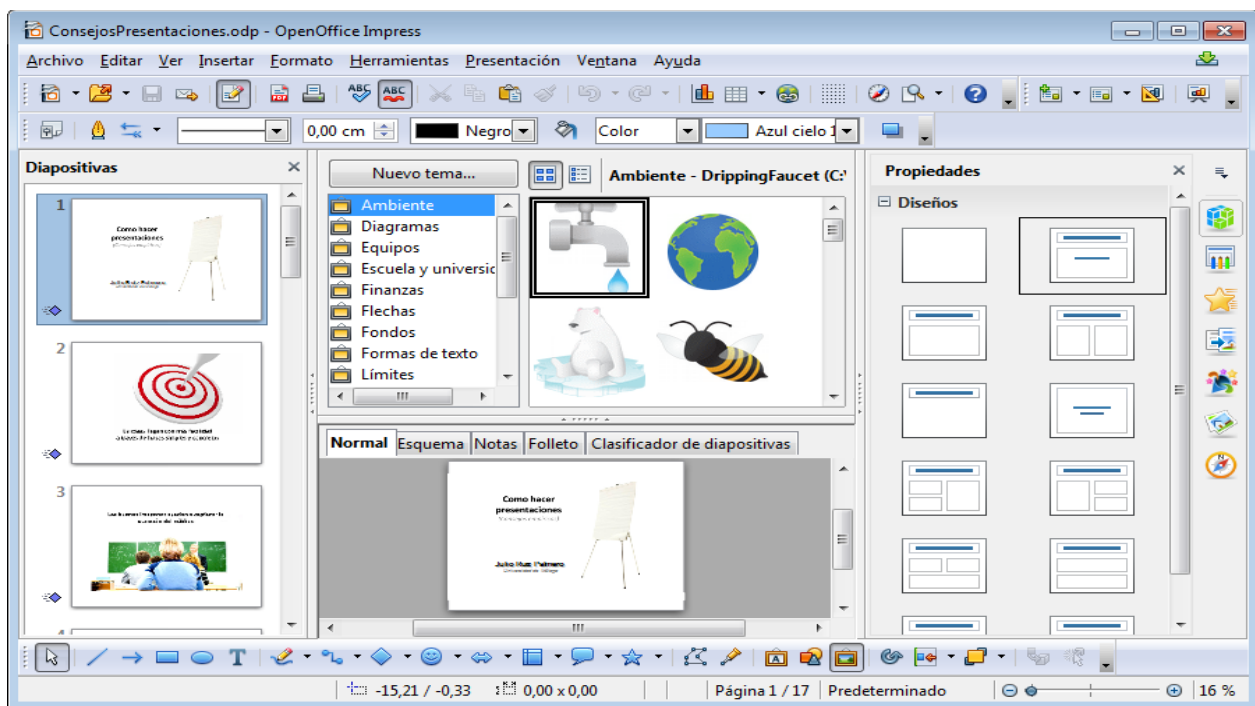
ConsejosPresentaciones.odp - OpenOffice Impress

Archivo Editar Ver Insertar Formato Herramientas Presentación Ventana Ayuda

0,00 cm Negro Color Azul cielo 1

Diapositivas

1

Como hacer presentaciones

Julio Ruiz Palmero

2

3

Nuevo tema...

Ambiente - DrippingFaucet (C:\

Ambiente
Diagramas
Equipos
Escuela y universic
Finanzas
Flechas
Fondos
Formas de texto
Límites

Normal Esquema Notas Folleto Clasificador de diapositivas

Como hacer presentaciones

Julio Ruiz Palmero

Propiedades

Diseños

-15,21 / -0,33 0,00 x 0,00 Página 1 / 17 Predeterminado 16 %